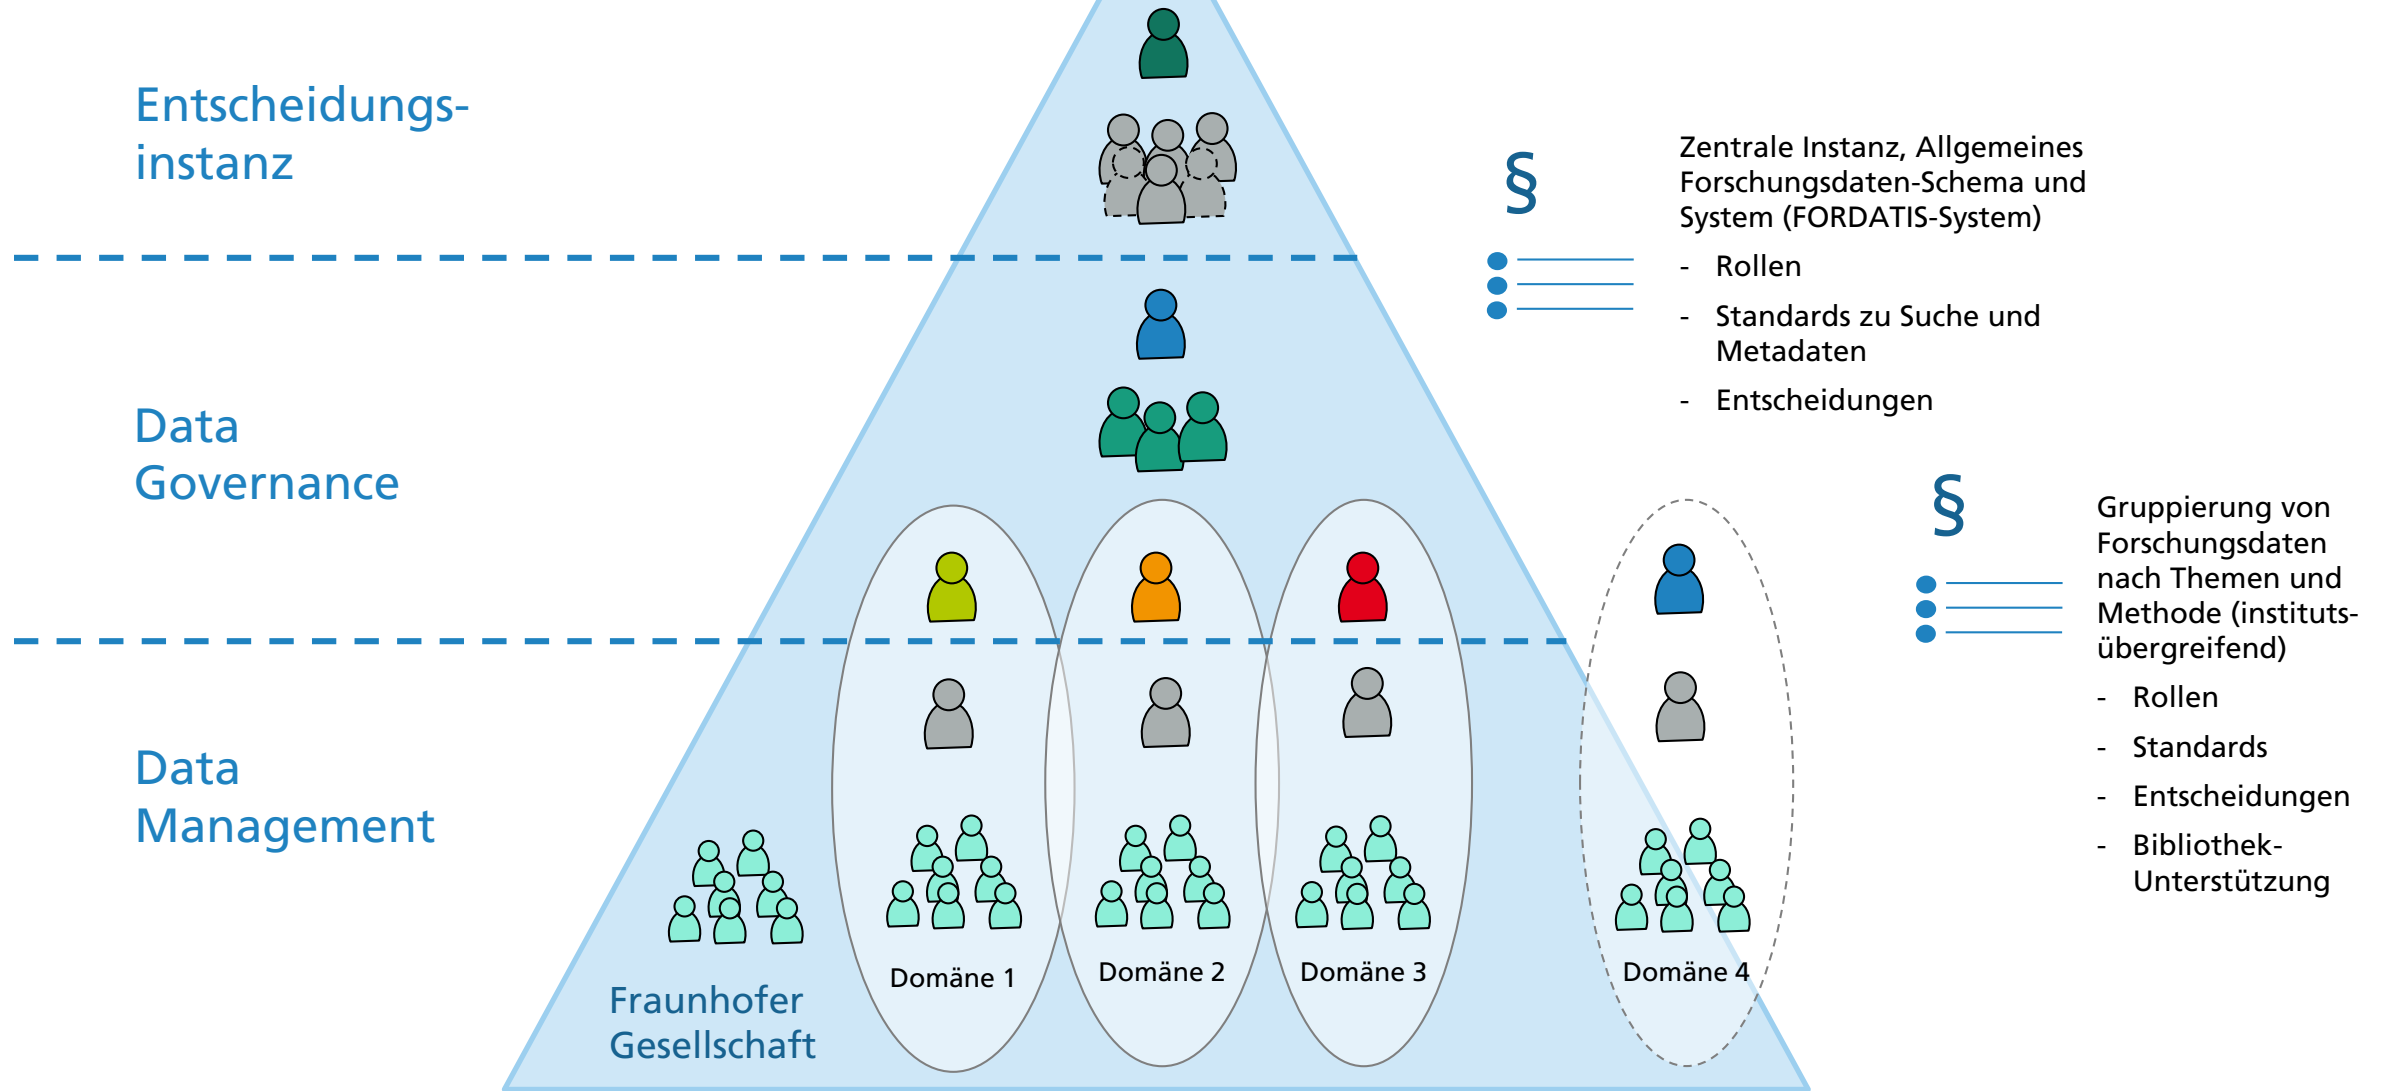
Entscheidungsinstanz

Data Governance

Data Management

§

Zentrale Instanz, Allgemeines Forschungsdaten-Schema und System (FORDATIS-System)

- Rollen
- Standards zu Suche und Metadaten
- Entscheidungen

§

Gruppierung von Forschungsdaten nach Themen und Methode (institutsübergreifend)

- Rollen
- Standards
- Entscheidungen
- Bibliothek-Unterstützung

Fraunhofer Gesellschaft

Domäne 1

Domäne 2

Domäne 3

Domäne 4